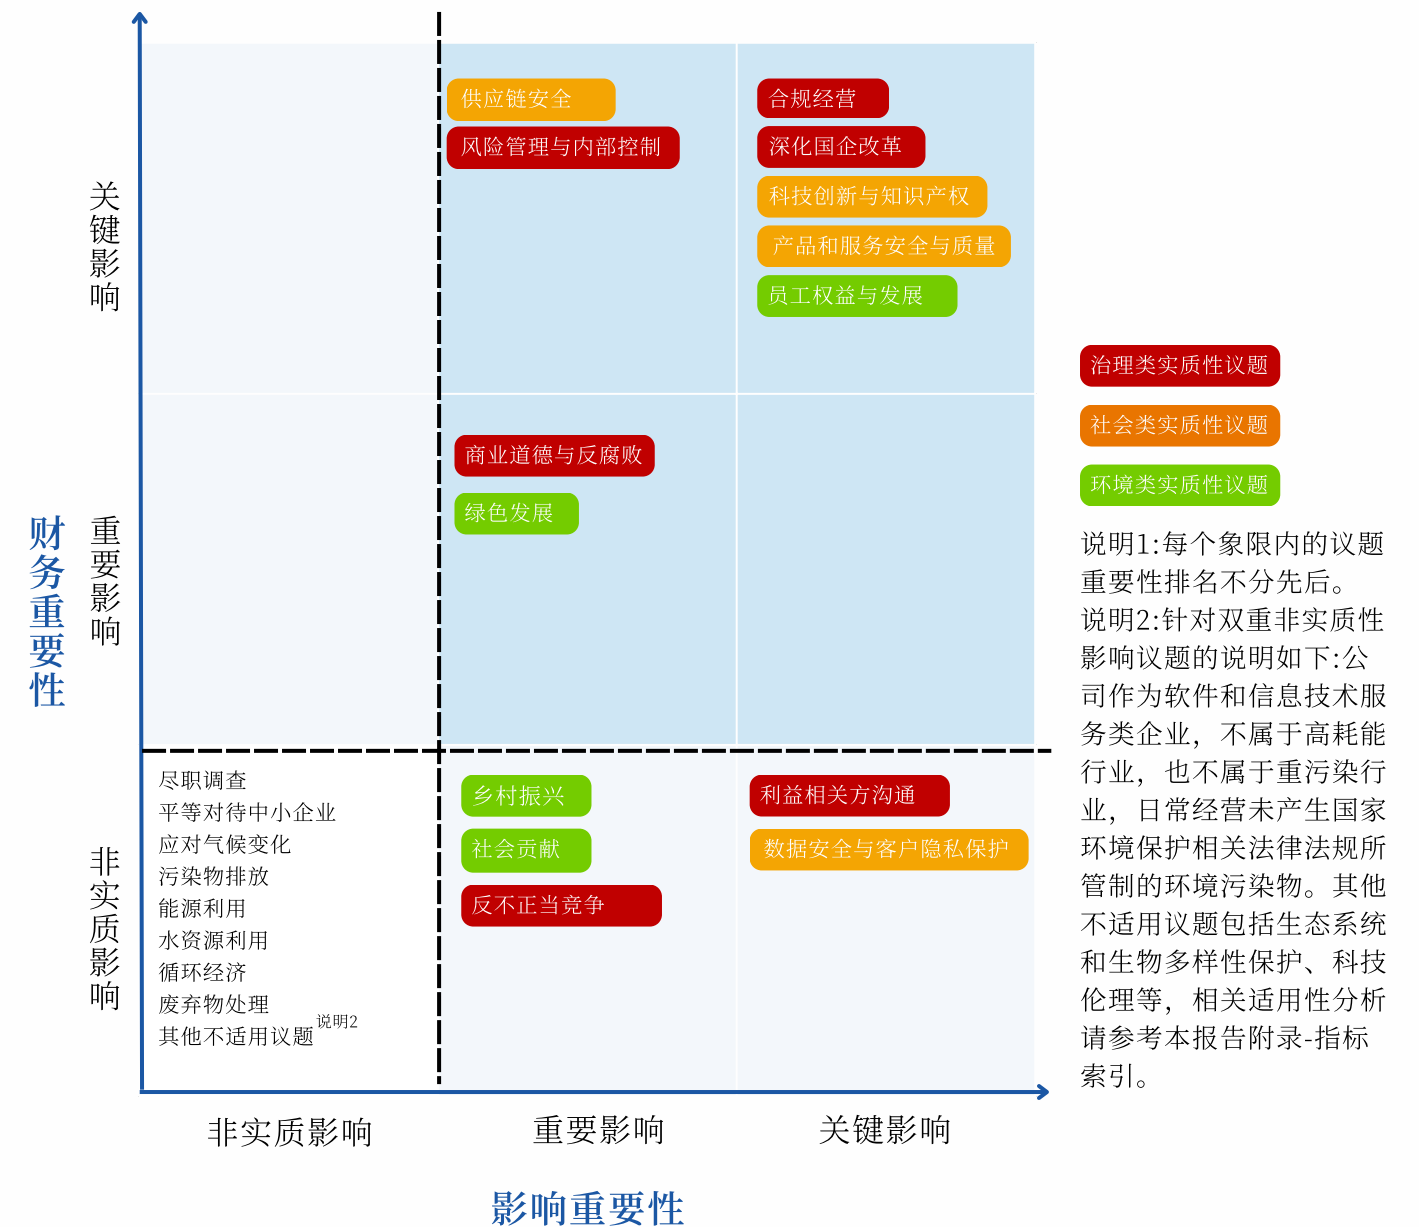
财务重要性

关键影响

重要影响

非实质影响

供应链安全
风险管理与内部控制

合规经营
深化国企改革
科技创新与知识产权
产品和服务安全与质量
员工权益与发展

商业道德与反腐败
绿色发展

尽职调查
平等对待中小企业
应对气候变化
污染物排放
能源利用
水资源利用
循环经济
废弃物处理
其他不适用议题说明2

乡村振兴
社会贡献
反不正当竞争

利益相关方沟通
数据安全与客户隐私保护

非实质影响　重要影响　关键影响

影响重要性

治理类实质性议题
社会类实质性议题
环境类实质性议题

说明1:每个象限内的议题重要性排名不分先后。
说明2:针对双重非实质性影响议题的说明如下:公司作为软件和信息技术服务类企业，不属于高耗能行业，也不属于重污染行业，日常经营未产生国家环境保护相关法律法规所管制的环境污染物。其他不适用议题包括生态系统和生物多样性保护、科技伦理等，相关适用性分析请参考本报告附录-指标索引。